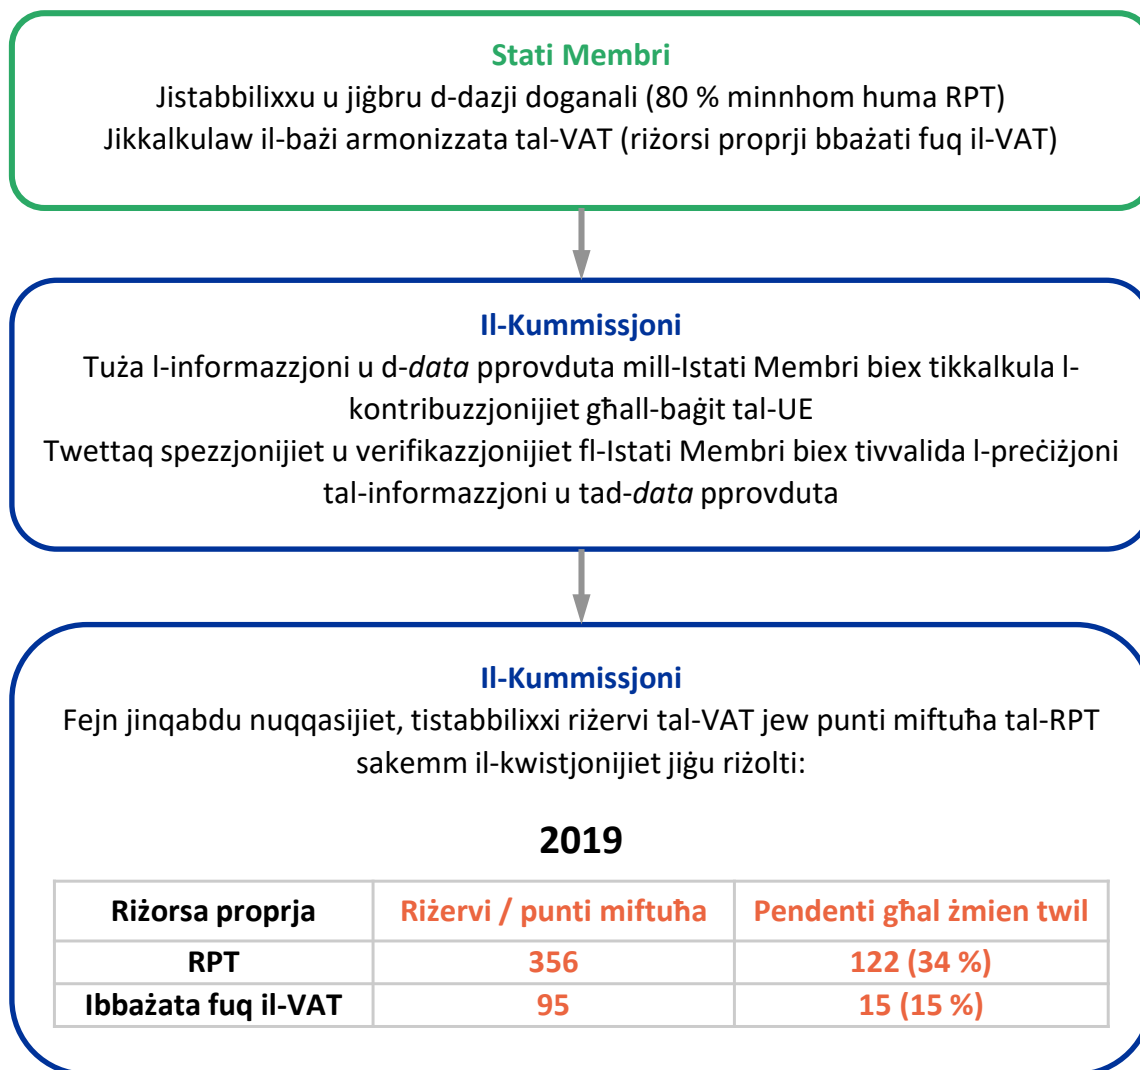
Stati Membri
Jistabbilixxu u jiġbru d-dazji doganali (80 % minnhom huma RPT)
Jikkalkulaw il-bażi armonizzata tal-VAT (riżorsi proprji bbażati fuq il-VAT)

Il-Kummissjoni
Tuża l-informazzjoni u d-*data* pprovduta mill-Istati Membri biex tikkalkula l-kontribuzzjonijiet għall-baġit tal-UE
Twettaq spezzjonijiet u verifikazzjonijiet fl-Istati Membri biex tivvalida l-preċiżjoni tal-informazzjoni u tad-*data* pprovduta

Il-Kummissjoni
Fejn jinqabdu nuqqasijiet, tistabbilixxi riżervi tal-VAT jew punti miftuħa tal-RPT sakemm il-kwistjonijiet jiġu riżolti:

2019

| Riżorsa proprja | Riżervi / punti miftuħa | Pendenti għal żmien twil |
|---|---|---|
| RPT | 356 | 122 (34 %) |
| Ibbażata fuq il-VAT | 95 | 15 (15 %) |